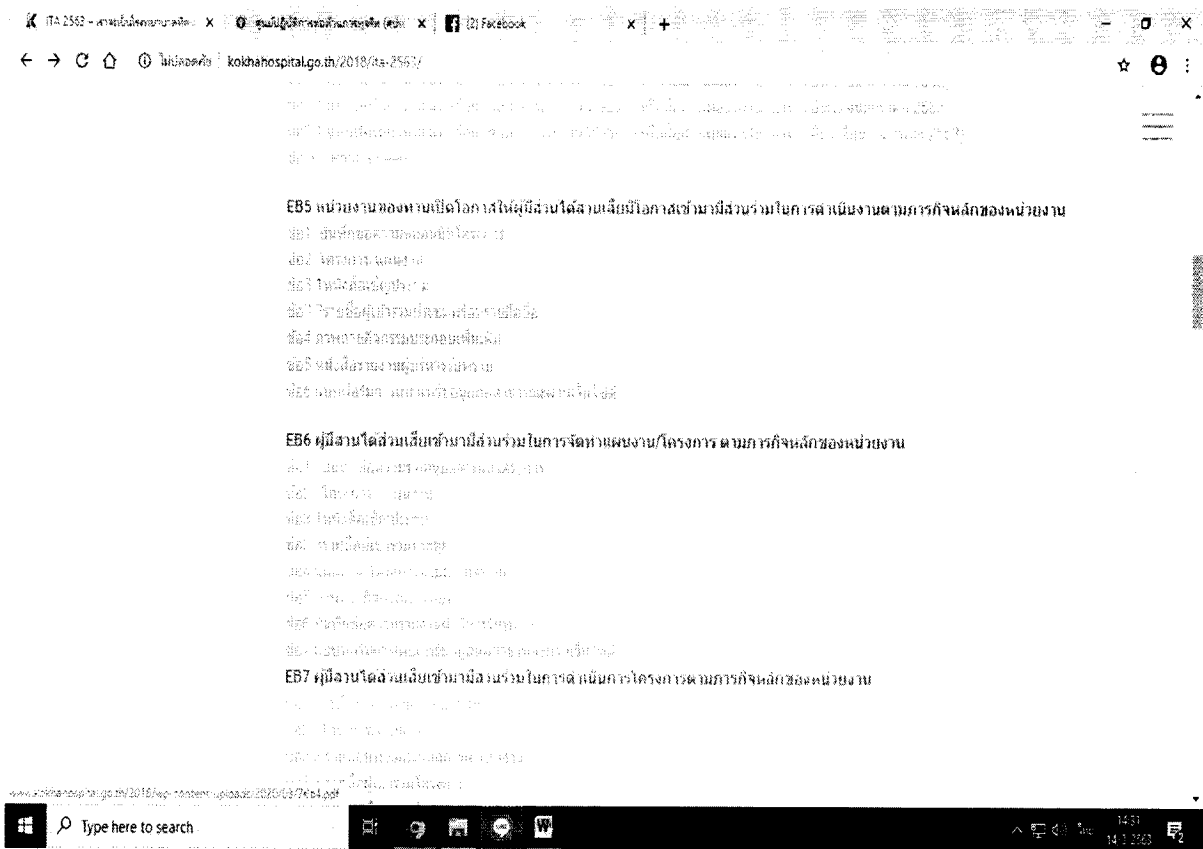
ITA 2563 - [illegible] × | ศูนย์ปฏิบัติการต่อต้านการทุจริต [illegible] × | (2) Facebook × | +

ไม่ปลอดภัย | kokhahospital.go.th/2018/ita-2563/

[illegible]
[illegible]
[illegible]
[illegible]

EB5 หน่วยงานของท่านเปิดโอกาสให้ผู้มีส่วนได้ส่วนเสียมีโอกาสเข้ามามีส่วนร่วมในการดำเนินงานตามภารกิจหลักของหน่วยงาน
ข้อ1 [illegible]
ข้อ1 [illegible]
ข้อ2 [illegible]
ข้อ3 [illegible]
ข้อ4 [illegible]
ข้อ5 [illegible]
ข้อ6 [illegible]

EB6 ผู้มีส่วนได้ส่วนเสียเข้ามามีส่วนร่วมในการจัดทำแผนงาน/โครงการ ตามภารกิจหลักของหน่วยงาน
ข้อ1 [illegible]
ข้อ1 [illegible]
ข้อ2 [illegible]
ข้อ3 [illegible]
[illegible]
ข้อ5 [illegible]
ข้อ6 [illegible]
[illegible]
EB7 ผู้มีส่วนได้ส่วนเสียเข้ามามีส่วนร่วมในการดำเนินการโครงการตามภารกิจหลักของหน่วยงาน
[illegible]
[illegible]
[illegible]
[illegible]

www.kokhahospital.go.th/2018/wp-content/uploads/2020/03/7eb4.pdf

Type here to search

14:51
14.3.2563